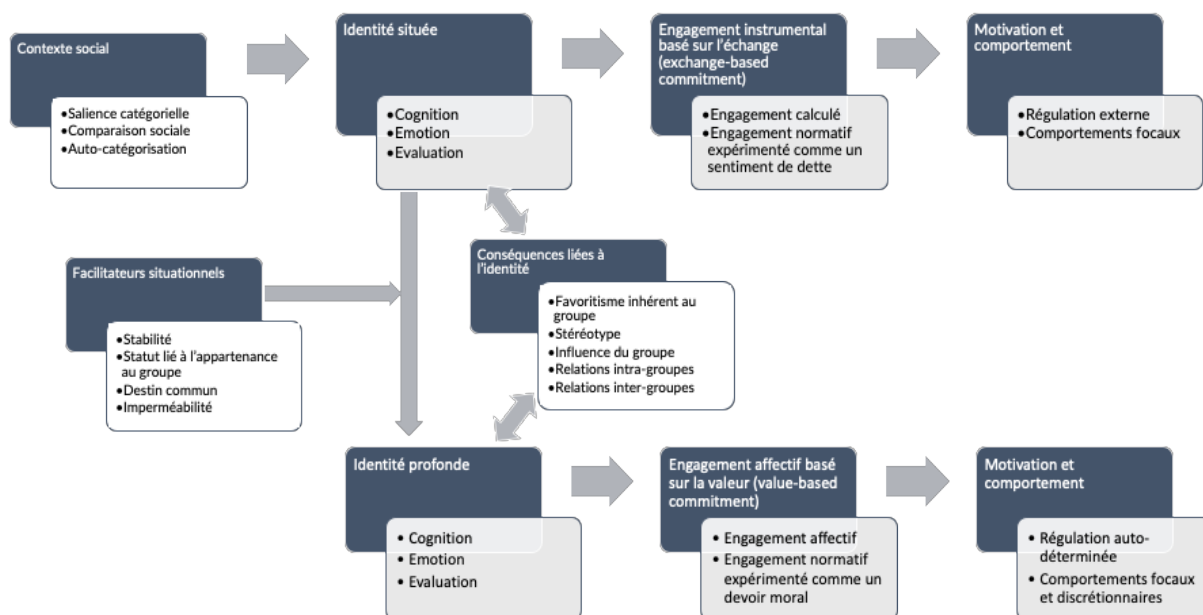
Contexte social
• Salience catégorielle
• Comparaison sociale
• Auto-catégorisation

Identité située
• Cognition
• Emotion
• Evaluation

Engagement instrumental basé sur l'échange (exchange-based commitment)
• Engagement calculé
• Engagement normatif expérimenté comme un sentiment de dette

Motivation et comportement
• Régulation externe
• Comportements focaux

Facilitateurs situationnels
• Stabilité
• Statut lié à l'appartenance au groupe
• Destin commun
• Imperméabilité

Conséquences liées à l'identité
• Favoritisme inhérent au groupe
• Stéréotype
• Influence du groupe
• Relations intra-groupes
• Relations inter-groupes

Identité profonde
• Cognition
• Emotion
• Evaluation

Engagement affectif basé sur la valeur (value-based commitment)
• Engagement affectif
• Engagement normatif expérimenté comme un devoir moral

Motivation et comportement
• Régulation auto-déterminée
• Comportements focaux et discrétionnaires